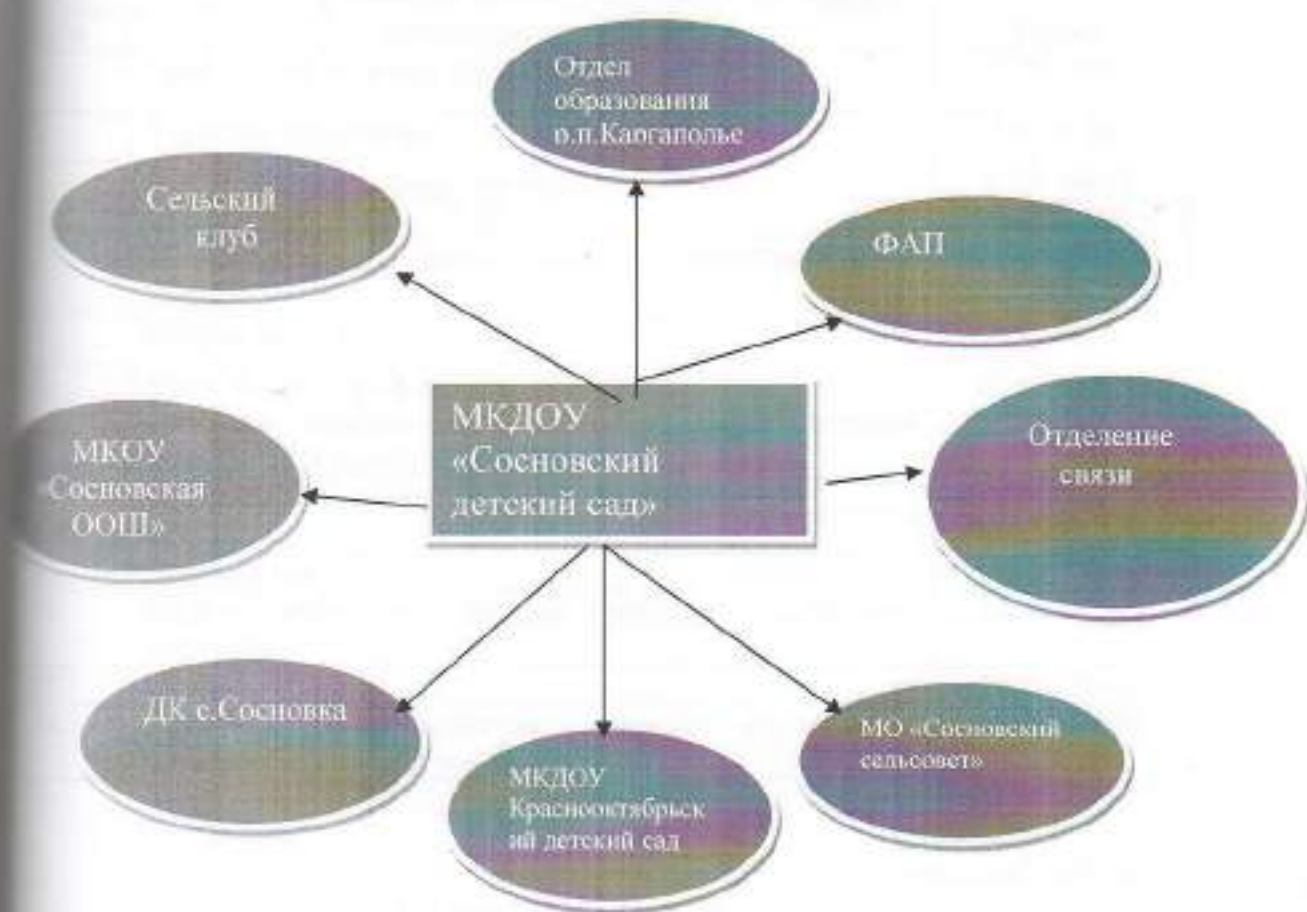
Отдел образования р.п.Каргаполье

Сельский клуб

ФАП

МКДОУ «Сосновский детский сад»

МКОУ «Сосновская ООШ»

Отделение связи

ДК с.Сосновка

МКДОУ Краснооктябрьский детский сад

МО «Сосновский сельсовет»